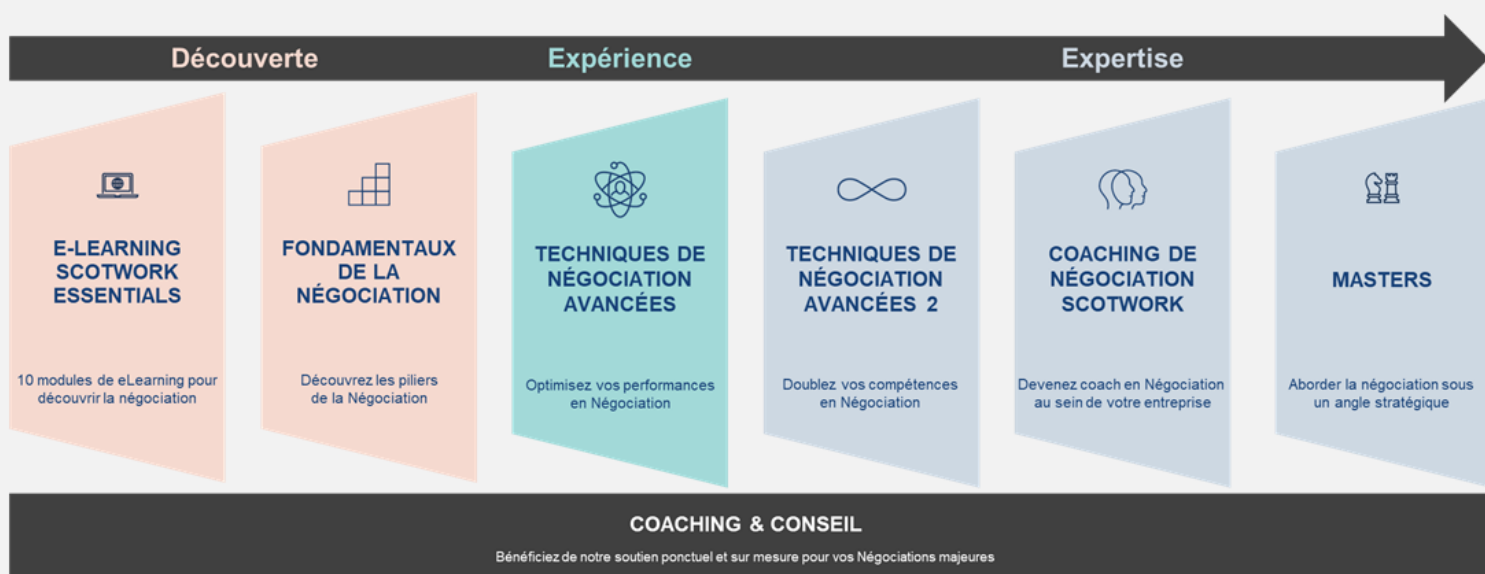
Découverte

Expérience

Expertise

E-LEARNING SCOTWORK ESSENTIALS

10 modules de eLearning pour découvrir la négociation

FONDAMENTAUX DE LA NÉGOCIATION

Découvrez les piliers de la Négociation

TECHNIQUES DE NÉGOCIATION AVANCÉES

Optimisez vos performances en Négociation

TECHNIQUES DE NÉGOCIATION AVANCÉES 2

Doublez vos compétences en Négociation

COACHING DE NÉGOCIATION SCOTWORK

Devenez coach en Négociation au sein de votre entreprise

MASTERS

Aborder la négociation sous un angle stratégique

COACHING & CONSEIL

Bénéficiez de notre soutien ponctuel et sur mesure pour vos Négociations majeures